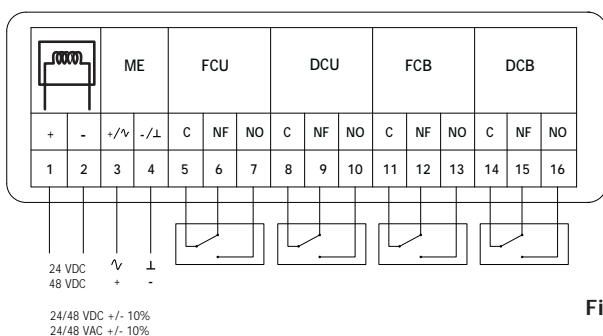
| | | ME | | FCU | | | DCU | | | FCB | | | DCB | | |
|---|---|---|---|---|---|---|---|---|---|---|---|---|---|---|---|
| + | - | +/∿ | -/⊥ | C | NF | NO | C | NF | NO | C | NF | NO | C | NF | NO |
| 1 | 2 | 3 | 4 | 5 | 6 | 7 | 8 | 9 | 10 | 11 | 12 | 13 | 14 | 15 | 16 |

24 VDC
48 VDC

∿ +

⊥ -

24/48 VDC +/- 10%
24/48 VAC +/- 10%

Fi